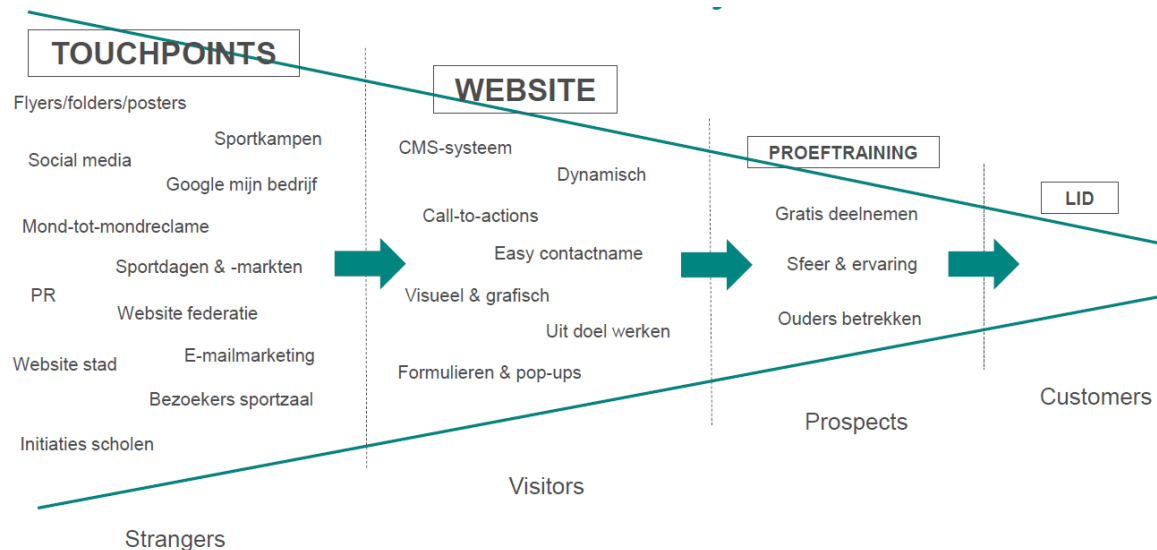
TOUCHPOINTS

Flyers/folders/posters

Sportkampen

Social media

Google mijn bedrijf

Mond-tot-mondreclame

Sportdagen & -markten

PR

Website federatie

Website stad

E-mailmarketing

Bezoekers sportzaal

Initiaties scholen

WEBSITE

CMS-systeem

Dynamisch

Call-to-actions

Easy contactname

Visueel & grafisch

Uit doel werken

Formulieren & pop-ups

PROEFTRAINING

Gratis deelnemen

Sfeer & ervaring

Ouders betrekken

LID

Customers

Prospects

Visitors

Strangers